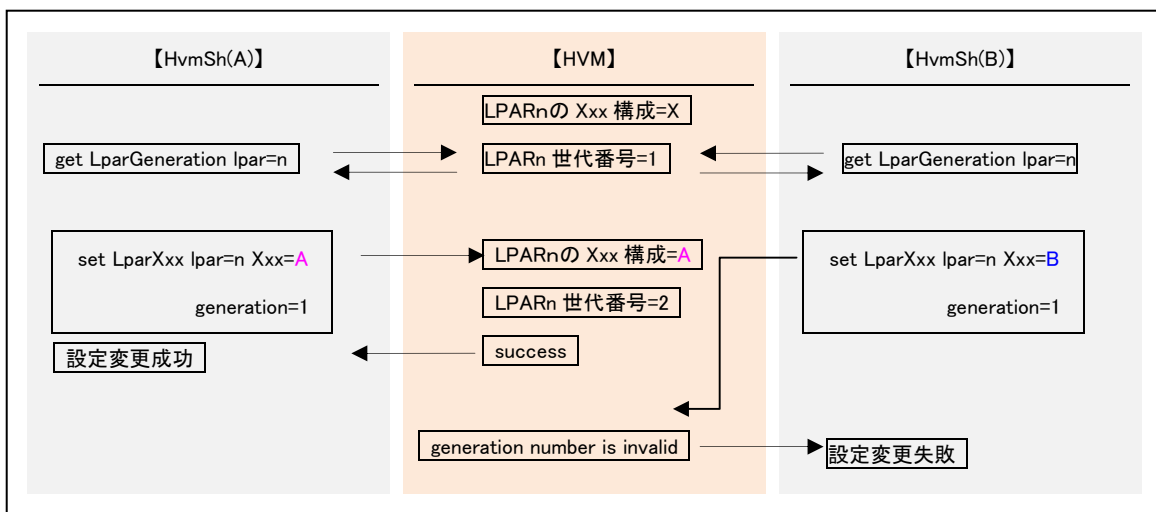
【HvmSh(A)】

【HVM】

【HvmSh(B)】

LPARnの Xxx 構成=X

get LparGeneration lpar=n

LPARn 世代番号=1

get LparGeneration lpar=n

set LparXxx lpar=n Xxx=A

generation=1

LPARnの Xxx 構成=A

set LparXxx lpar=n Xxx=B

generation=1

LPARn 世代番号=2

設定変更成功

success

generation number is invalid

設定変更失敗